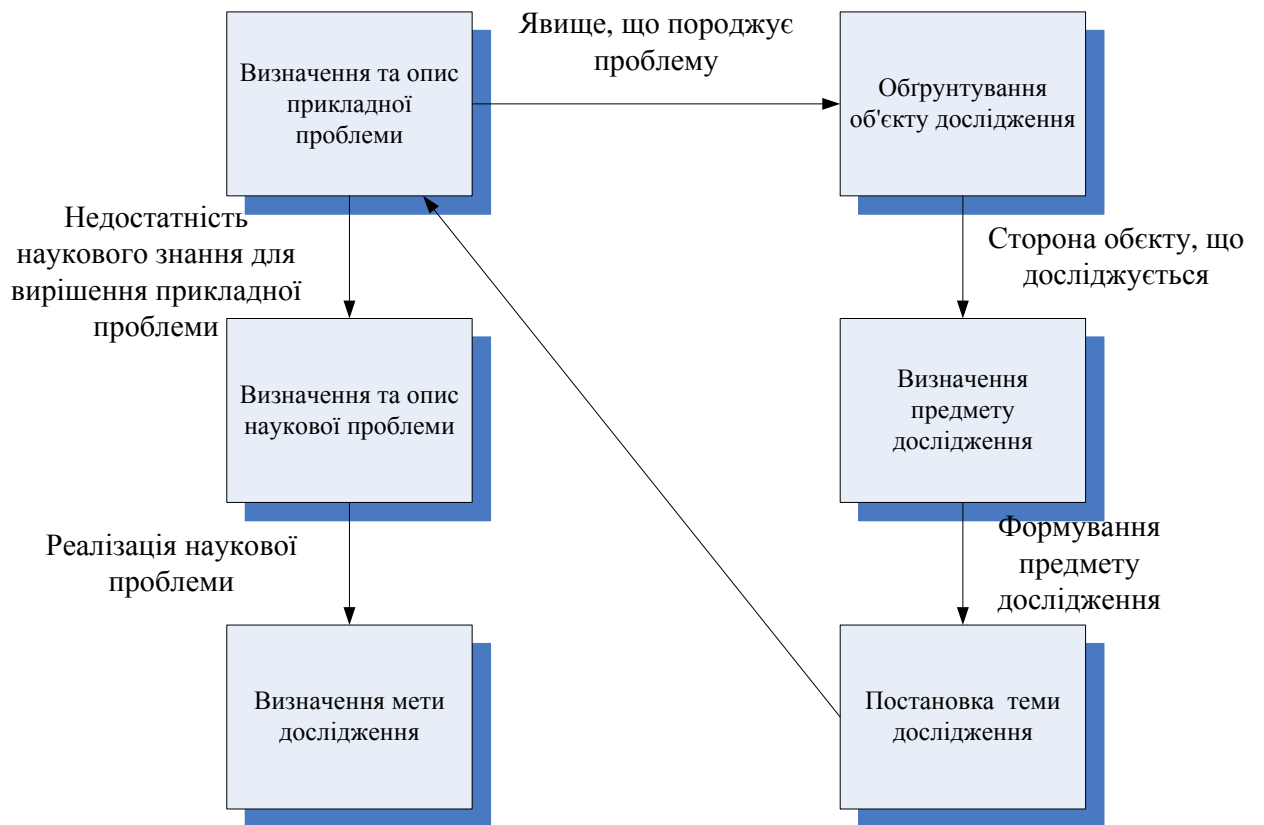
Визначення та опис прикладної проблеми

Явище, що породжує проблему

Обґрунтування об'єкту дослідження

Недостатність наукового знання для вирішення прикладної проблеми

Сторона обєкту, що досліджується

Визначення та опис наукової проблеми

Визначення предмету дослідження

Реалізація наукової проблеми

Формування предмету дослідження

Визначення мети дослідження

Постановка теми дослідження